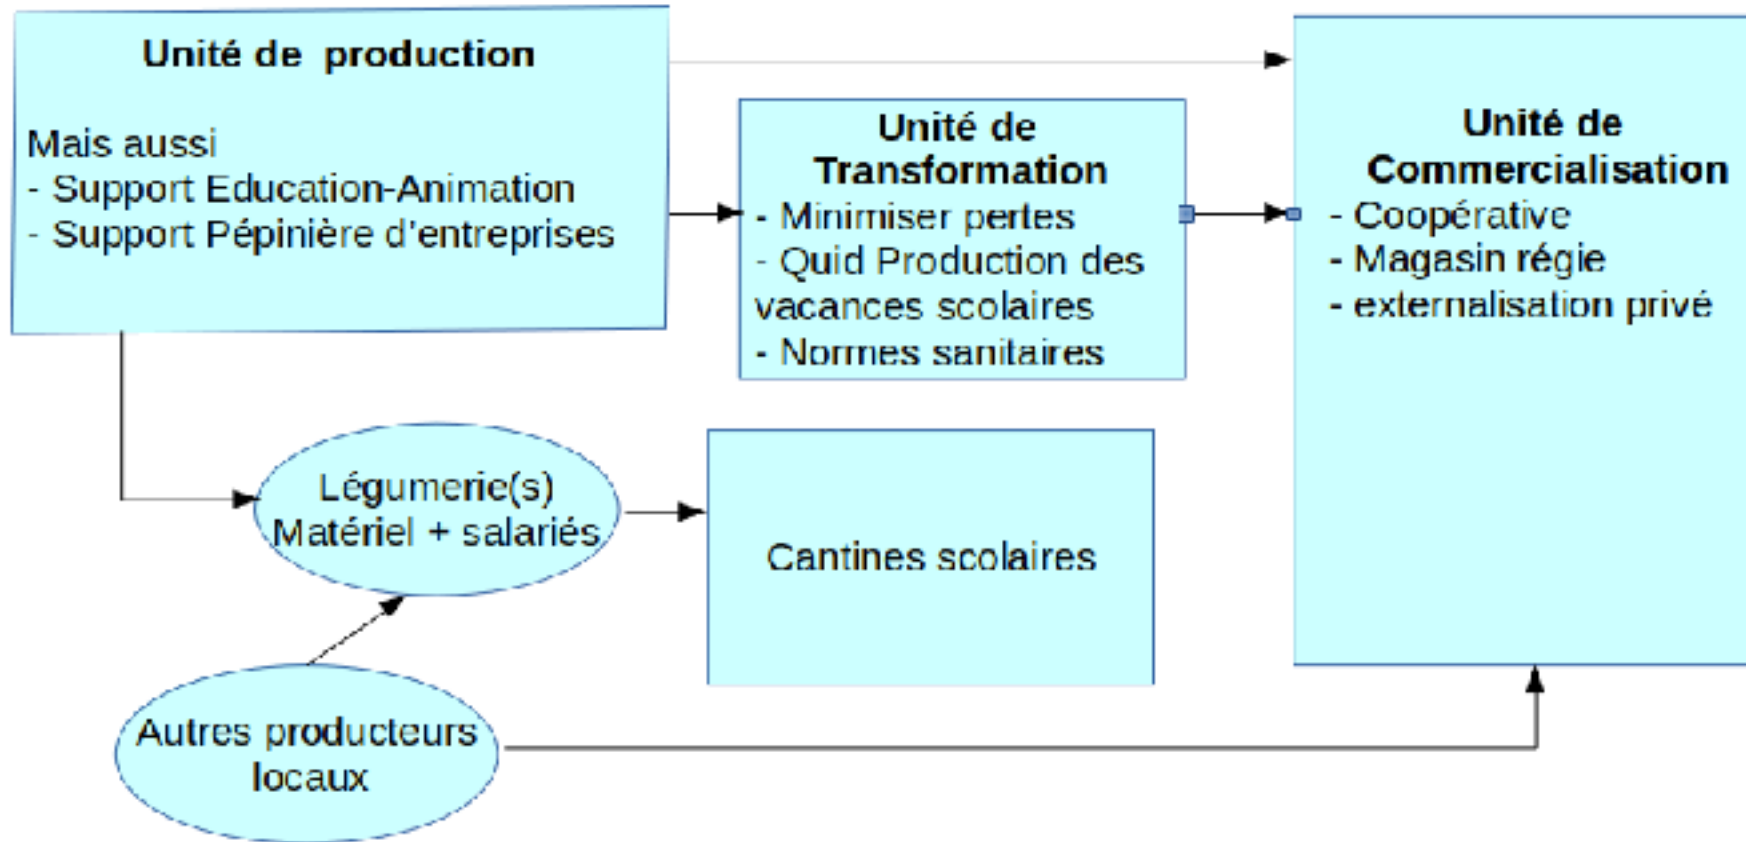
Unité de production

Mais aussi
- Support Education-Animation
- Support Pépinière d'entreprises

Unité de Transformation
- Minimiser pertes
- Quid Production des vacances scolaires
- Normes sanitaires

Unité de Commercialisation
- Coopérative
- Magasin régie
- externalisation privé

Légumerie(s)
Matériel + salariés

Cantines scolaires

Autres producteurs locaux